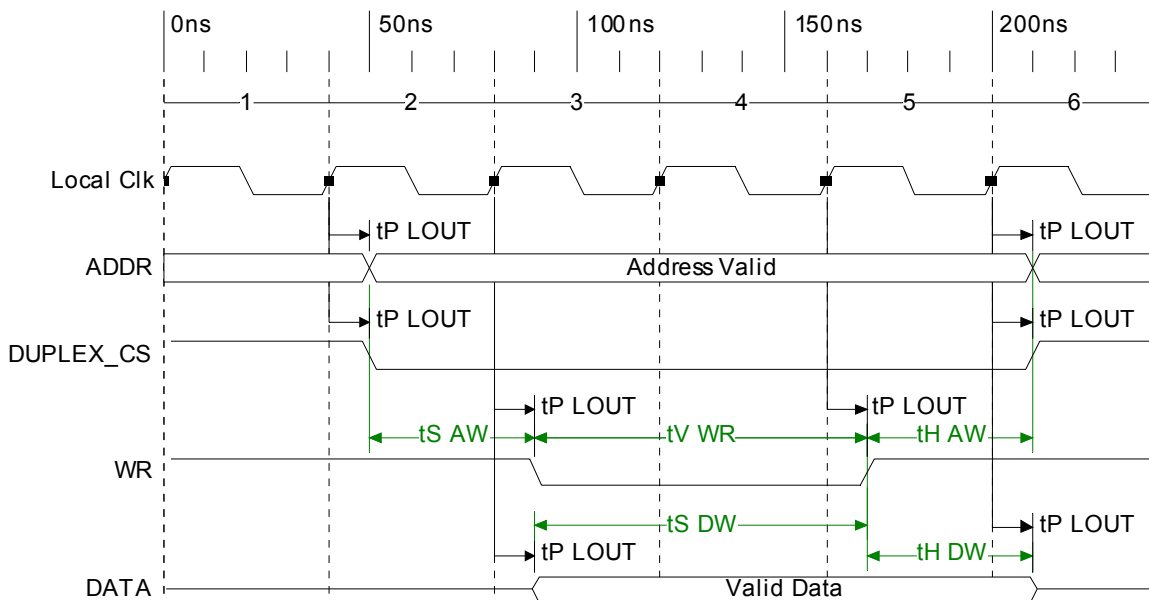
0ns 50ns 100ns 150ns 200ns

1 2 3 4 5 6

Local Clk

tP LOUT

tP LOUT

ADDR

Address Valid

tP LOUT

tP LOUT

DUPLEX_CS

tP LOUT

tP LOUT

tS AW

tV WR

tH AW

WR

tS DW

tP LOUT

tP LOUT

tH DW

DATA

Valid Data